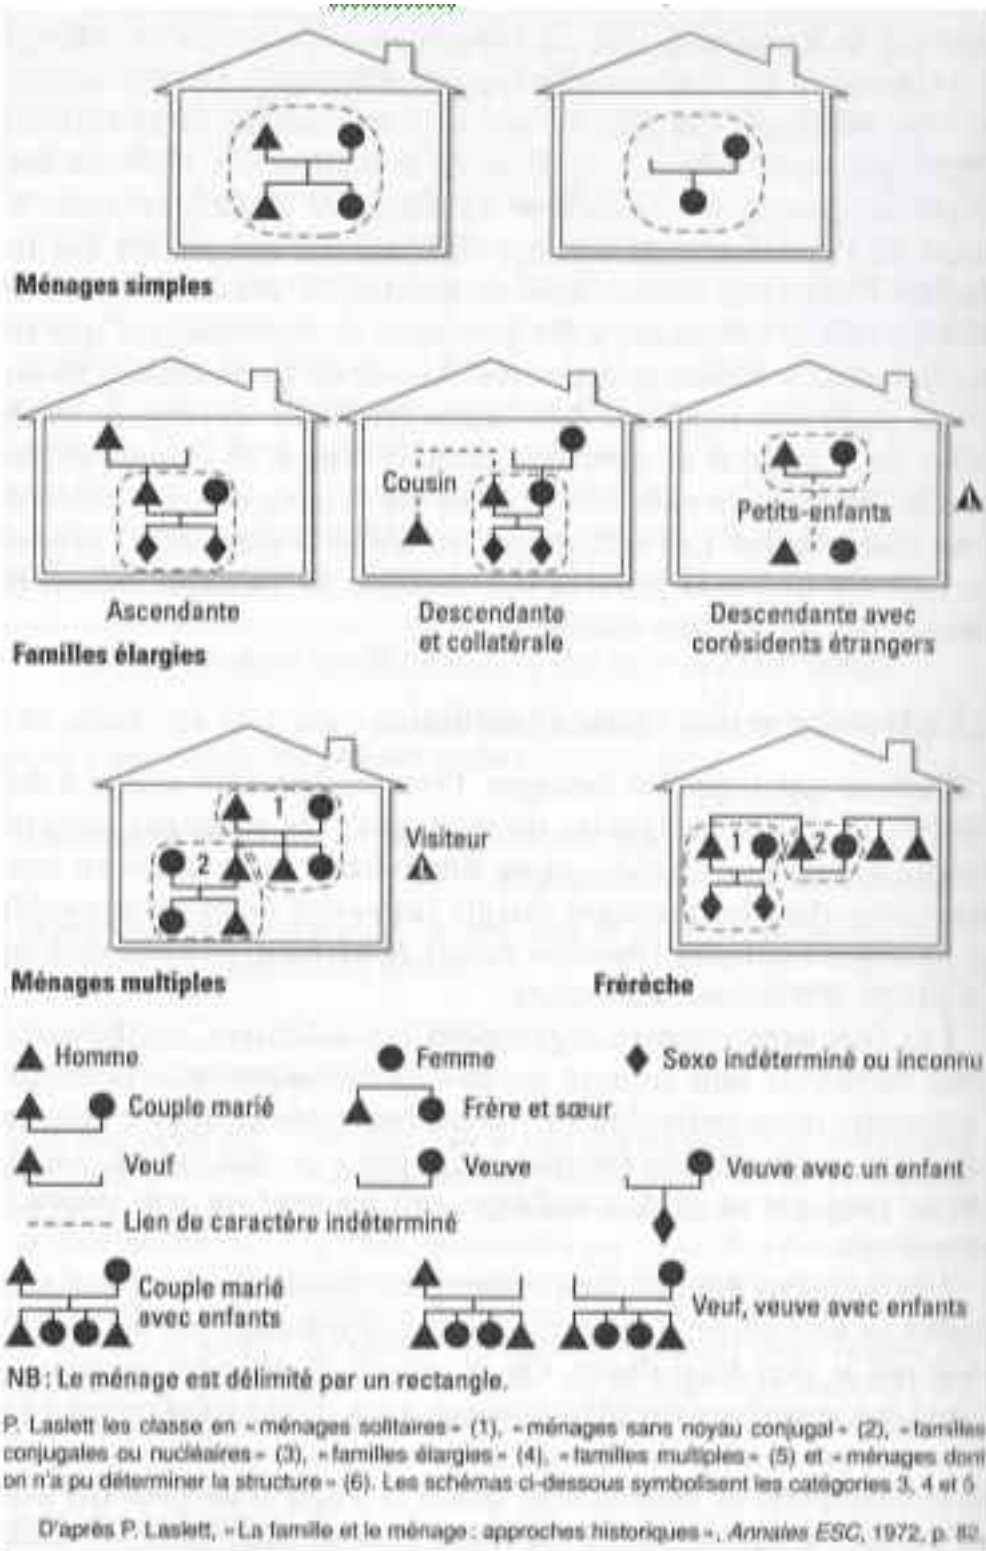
Ménages simples

Cousin

Petits-enfants

Ascendante

Descendante et collatérale

Descendante avec corésidents étrangers

Familles élargies

1

2

Visiteur

1

2

Ménages multiples

Frérèche

Homme

Femme

Sexe indéterminé ou inconnu

Couple marié

Frère et sœur

Veuf

Veuve

Veuve avec un enfant

Lien de caractère indéterminé

Couple marié avec enfants

Veuf, veuve avec enfants

NB : Le ménage est délimité par un rectangle.

P. Laslett les classe en « ménages solitaires » (1), « ménages sans noyau conjugal » (2), « familles conjugales ou nucléaires » (3), « familles élargies » (4), « familles multiples » (5) et « ménages dont on n'a pu déterminer la structure » (6). Les schémas ci-dessous symbolisent les catégories 3, 4 et 5

D'après P. Laslett, « La famille et le ménage : approches historiques », Annales ESC, 1972, p. 82.